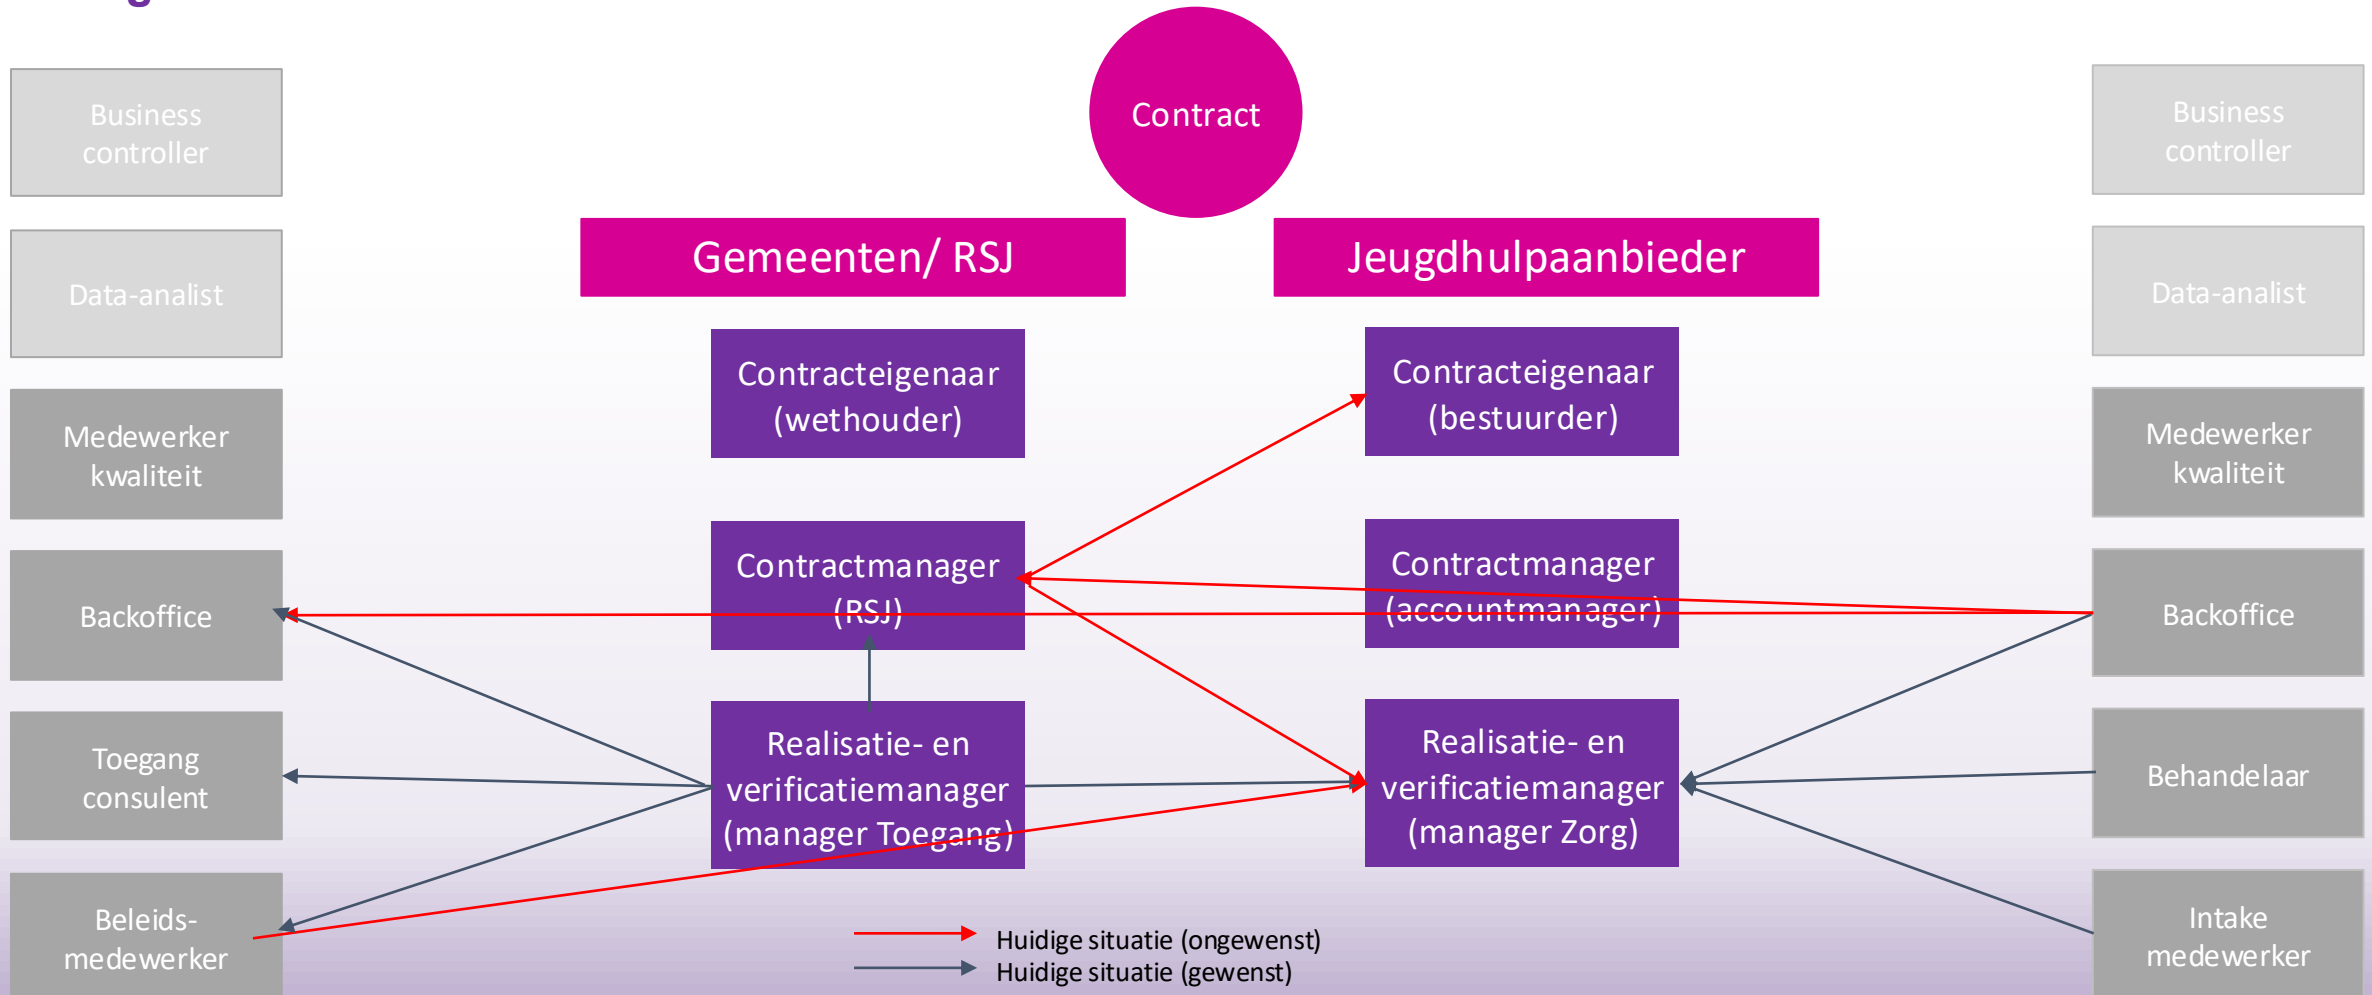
Contract

Gemeenten/ RSJ

Jeugdhulpaanbieder

Business controller

Data-analist

Medewerker kwaliteit

Backoffice

Toegang consulent

Beleids-medewerker

Contracteigenaar (wethouder)

Contractmanager (RSJ)

Realisatie- en verificatiemanager (manager Toegang)

Contracteigenaar (bestuurder)

Contractmanager (accountmanager)

Realisatie- en verificatiemanager (manager Zorg)

Business controller

Data-analist

Medewerker kwaliteit

Backoffice

Behandelaar

Intake medewerker

Huidige situatie (ongewenst)
Huidige situatie (gewenst)